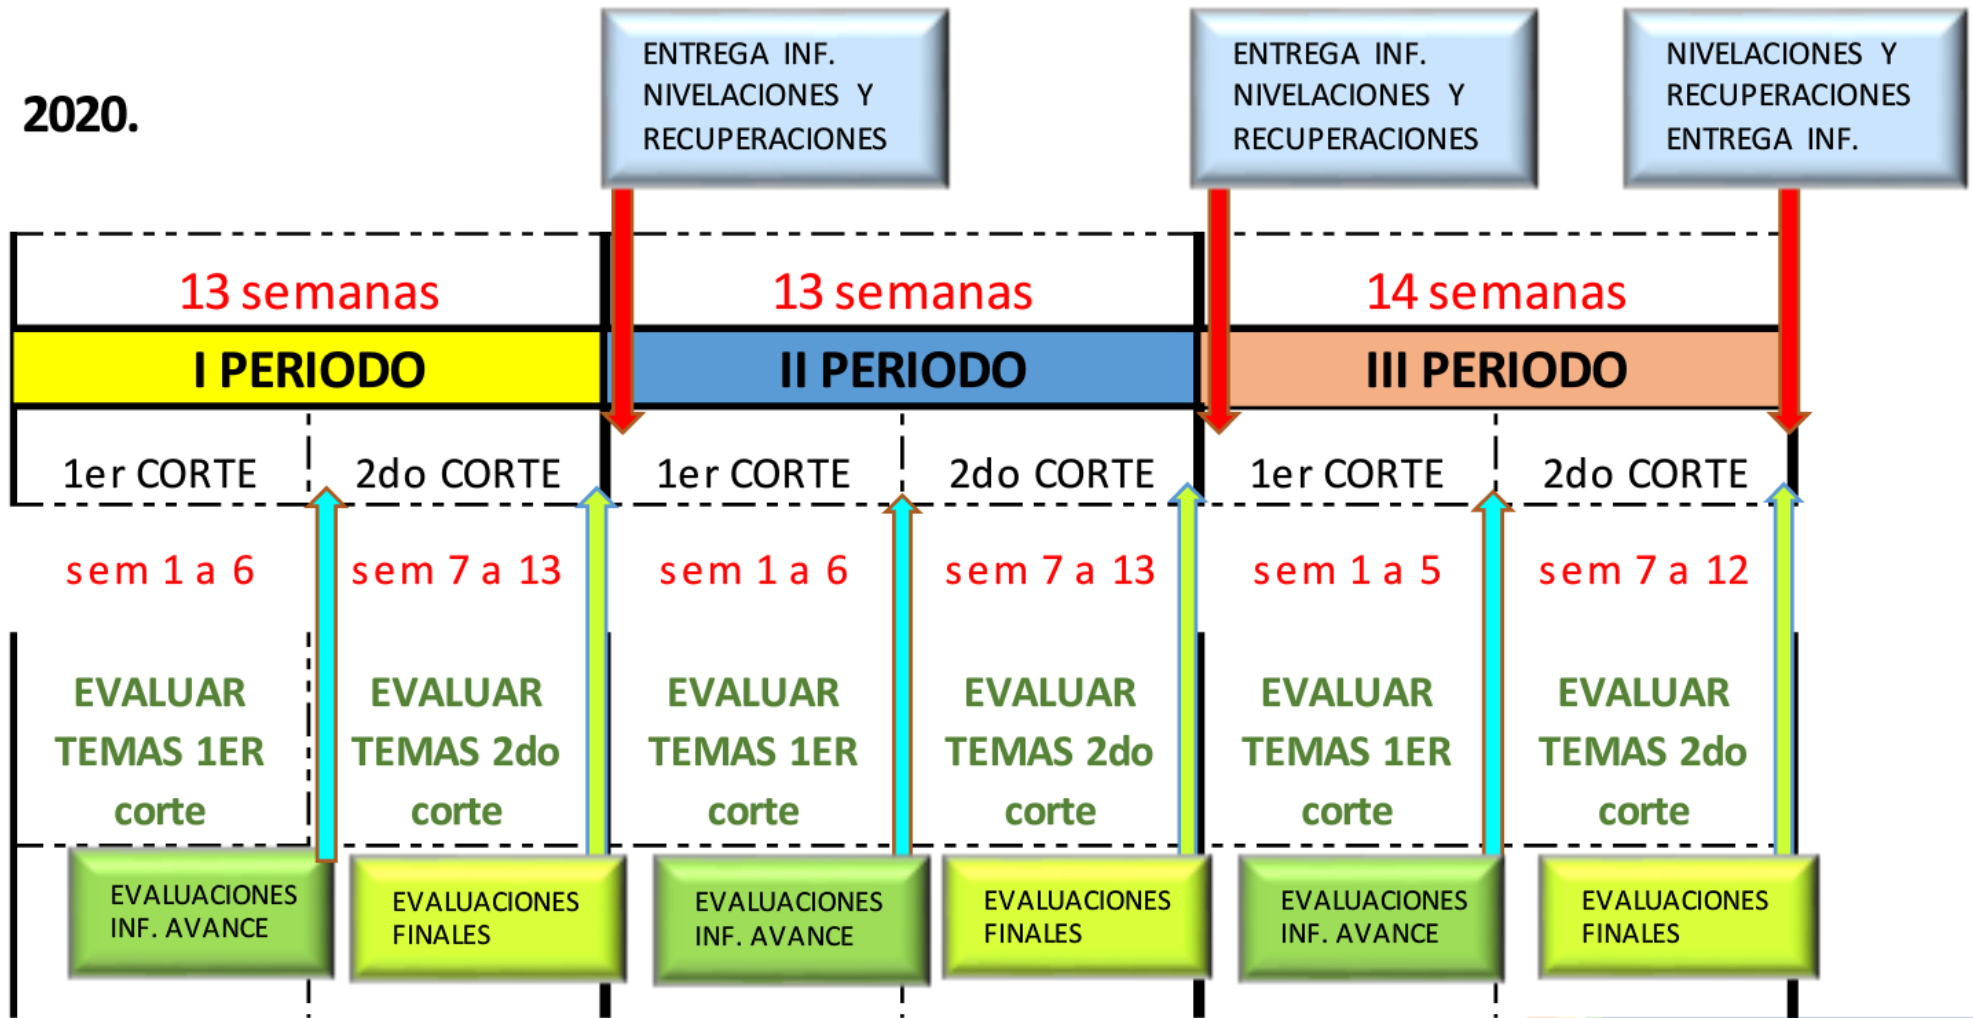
2020.

ENTREGA INF. NIVELACIONES Y RECUPERACIONES

ENTREGA INF. NIVELACIONES Y RECUPERACIONES

NIVELACIONES Y RECUPERACIONES ENTREGA INF.

13 semanas

I PERIODO

1er CORTE

sem 1 a 6

EVALUAR TEMAS 1ER corte

EVALUACIONES INF. AVANCE

2do CORTE

sem 7 a 13

EVALUAR TEMAS 2do corte

EVALUACIONES FINALES

13 semanas

II PERIODO

1er CORTE

sem 1 a 6

EVALUAR TEMAS 1ER corte

EVALUACIONES INF. AVANCE

2do CORTE

sem 7 a 13

EVALUAR TEMAS 2do corte

EVALUACIONES FINALES

14 semanas

III PERIODO

1er CORTE

sem 1 a 5

EVALUAR TEMAS 1ER corte

EVALUACIONES INF. AVANCE

2do CORTE

sem 7 a 12

EVALUAR TEMAS 2do corte

EVALUACIONES FINALES